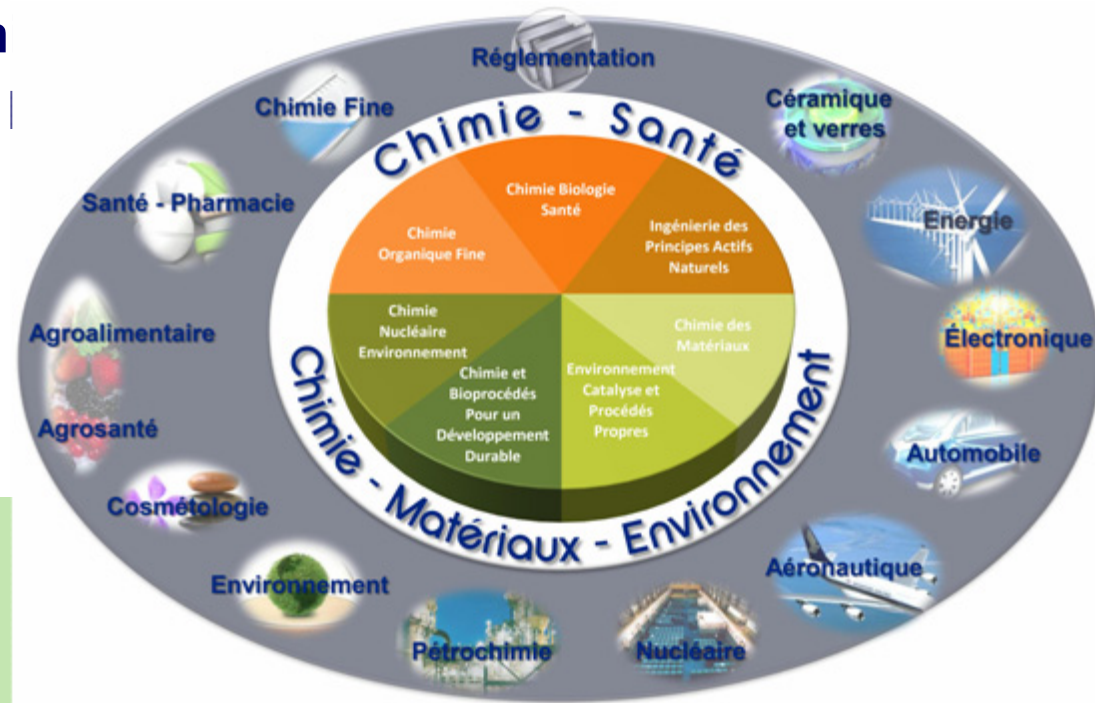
Réglementation

Chimie Fine

Céramique et verres

Santé - Pharmacie

Energie

Agroalimentaire

Électronique

Agrosanté

Automobile

Cosmétologie

Environnement

Aéronautique

Pétrochimie

Nucléaire

Chimie - Santé

Chimie Biologie Santé

Chimie Organique Fine

Ingénierie des Principes Actifs Naturels

Chimie Nucléaire Environnement

Chimie des Matériaux

Chimie et Bioprocédés Pour un Développement Durable

Environnement Catalyse et Procédés Propres

Chimie - Matériaux - Environnement